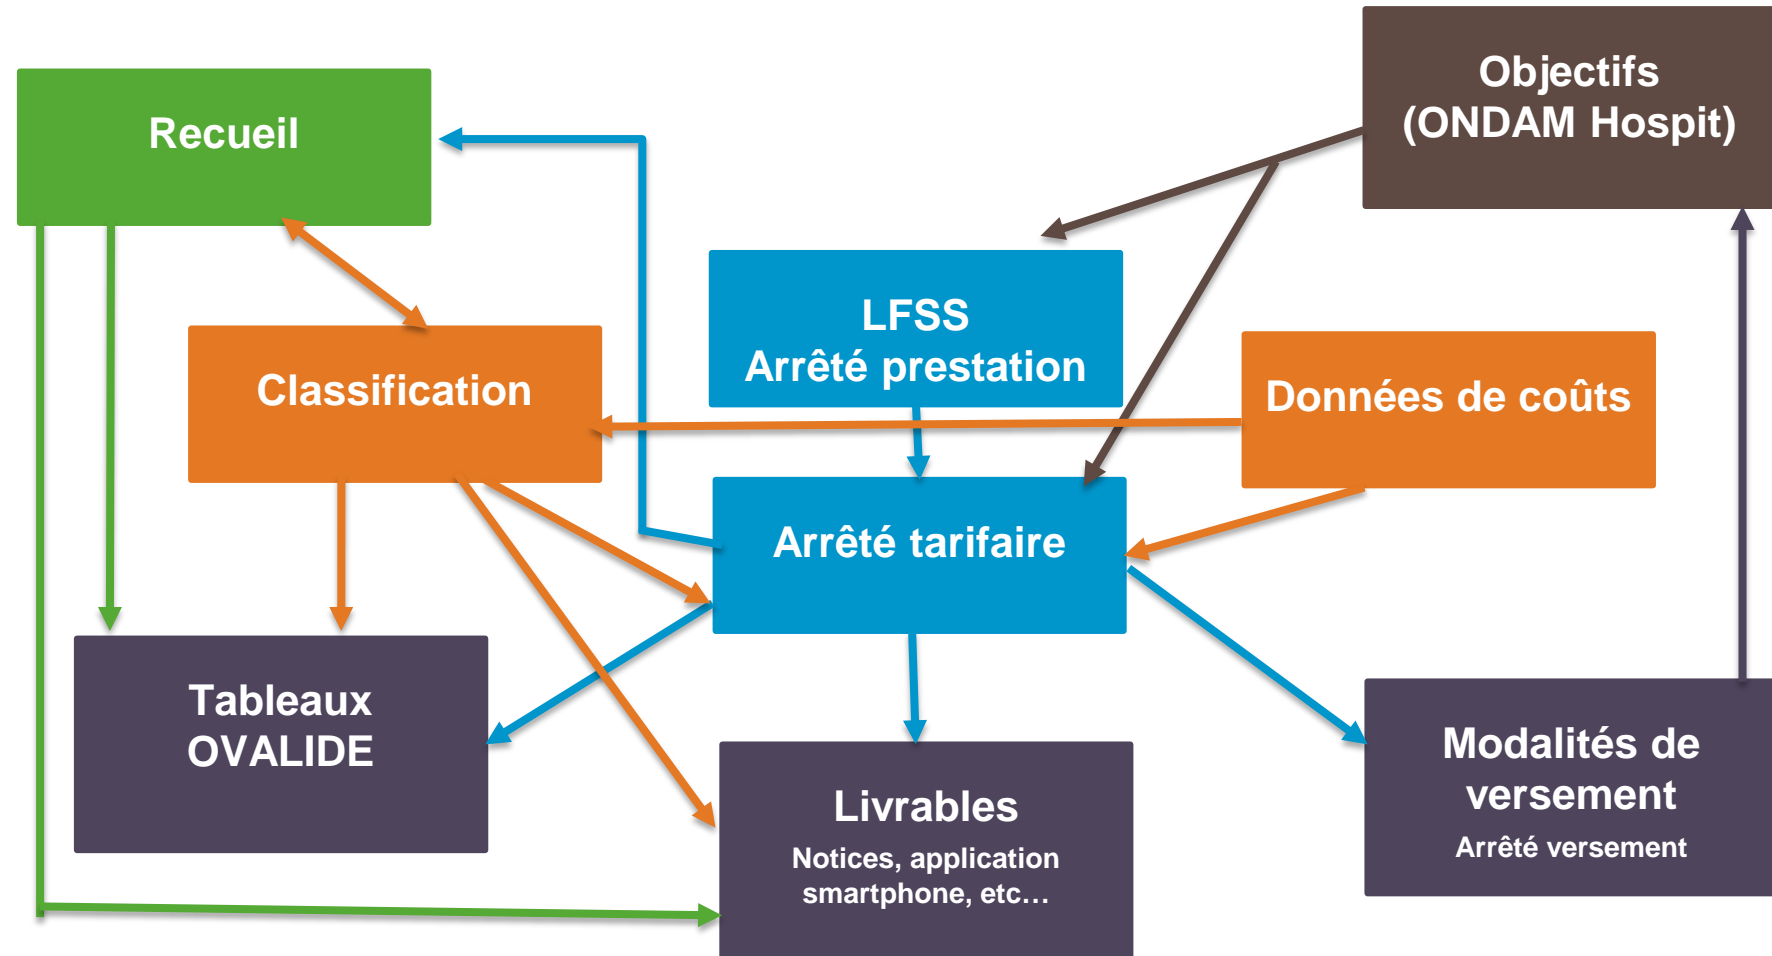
Objectifs
(ONDAM Hospit)

Recueil

LFSS
Arrêté prestation

Classification

Données de coûts

Arrêté tarifaire

Tableaux
OVALIDE

Livrables
Notices, application smartphone, etc…

Modalités de versement
Arrêté versement